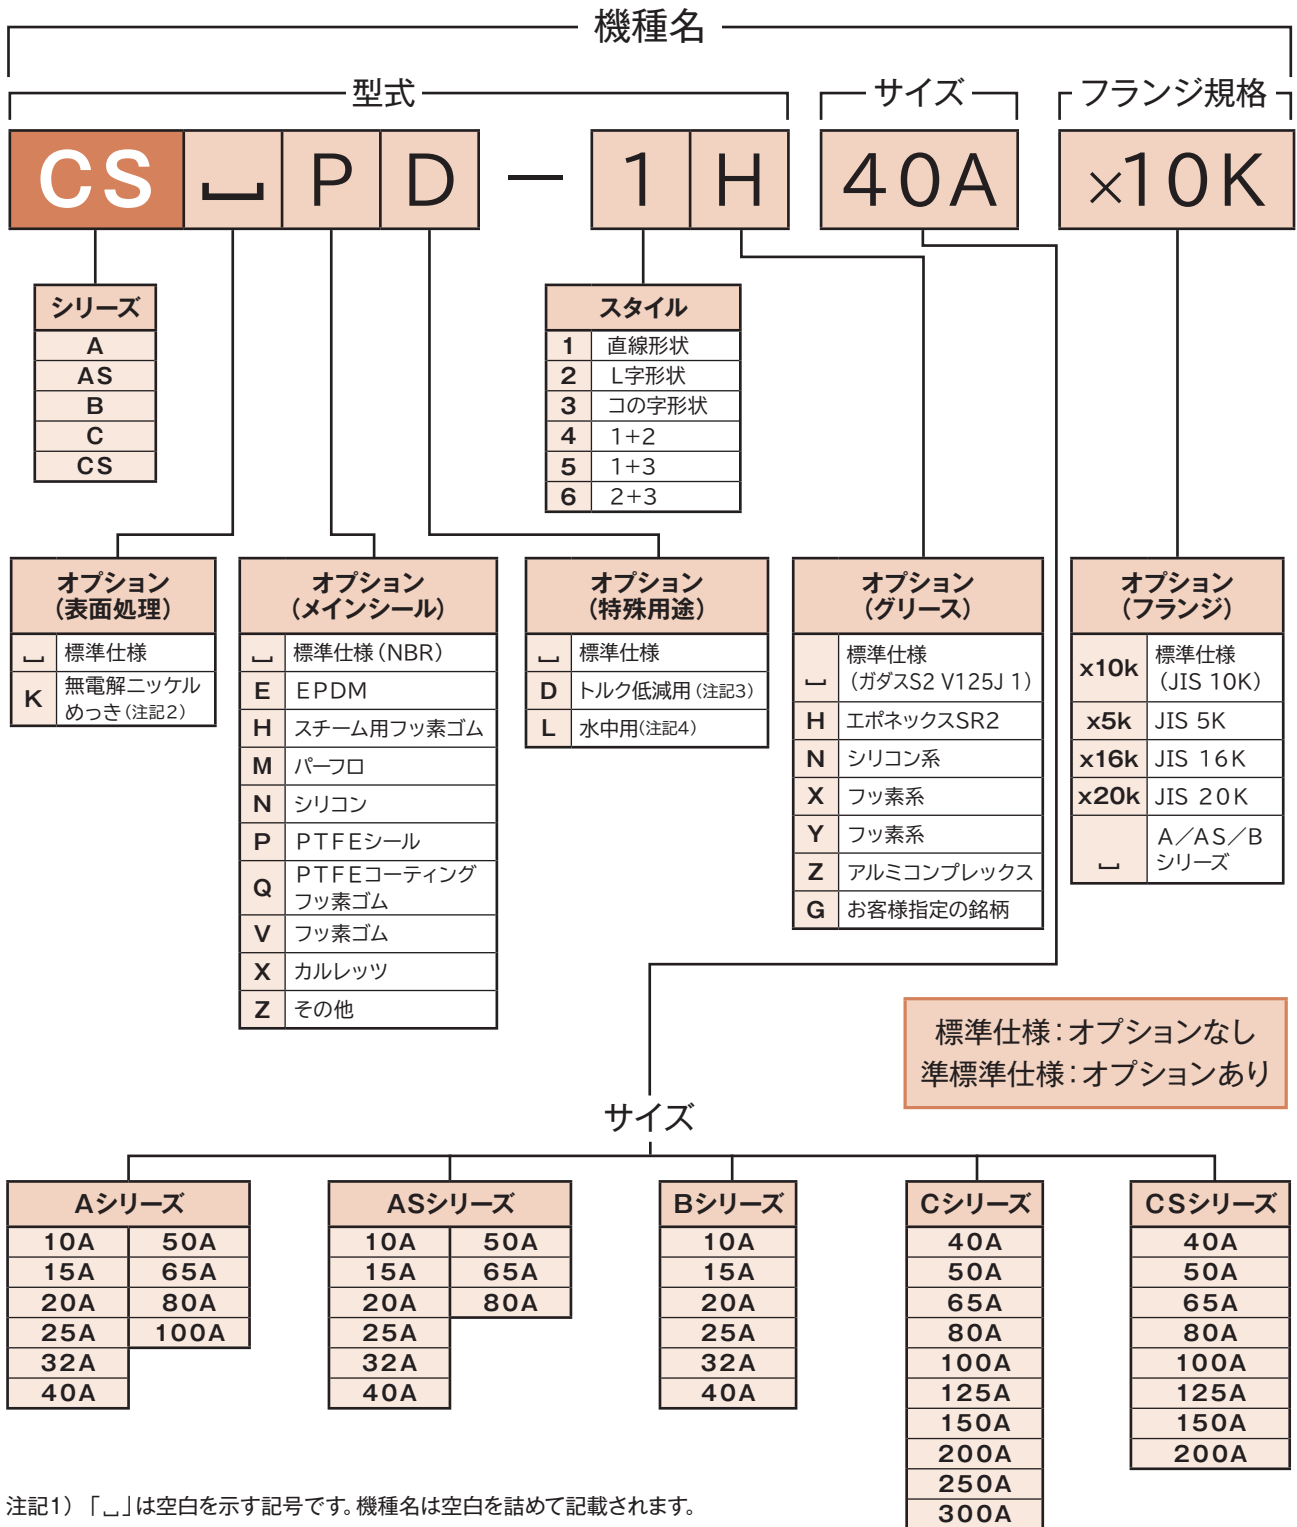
機種名

型式

サイズ

フランジ規格

CS ␣ P D − 1 H 40A ×10K

| シリーズ |
|---|
| A |
| AS |
| B |
| C |
| CS |

| スタイル | |
|---|---|
| 1 | 直線形状 |
| 2 | L字形状 |
| 3 | コの字形状 |
| 4 | 1+2 |
| 5 | 1+3 |
| 6 | 2+3 |

| オプション（表面処理） | |
|---|---|
| ␣ | 標準仕様 |
| K | 無電解ニッケルめっき（注記2） |

| オプション（メインシール） | |
|---|---|
| ␣ | 標準仕様（NBR） |
| E | EPDM |
| H | スチーム用フッ素ゴム |
| M | パーフロ |
| N | シリコン |
| P | PTFEシール |
| Q | PTFEコーティングフッ素ゴム |
| V | フッ素ゴム |
| X | カルレッツ |
| Z | その他 |

| オプション（特殊用途） | |
|---|---|
| ␣ | 標準仕様 |
| D | トルク低減用（注記3） |
| L | 水中用（注記4） |

| オプション（グリース） | |
|---|---|
| ␣ | 標準仕様（ガダスS2 V125J 1） |
| H | エポネックスSR2 |
| N | シリコン系 |
| X | フッ素系 |
| Y | フッ素系 |
| Z | アルミコンプレックス |
| G | お客様指定の銘柄 |

| オプション（フランジ） | |
|---|---|
| x10k | 標準仕様（JIS 10K） |
| x5k | JIS 5K |
| x16k | JIS 16K |
| x20k | JIS 20K |
| ␣ | A／AS／Bシリーズ |

標準仕様：オプションなし
準標準仕様：オプションあり

サイズ

| Aシリーズ | |
|---|---|
| 10A | 50A |
| 15A | 65A |
| 20A | 80A |
| 25A | 100A |
| 32A | |
| 40A | |

| ASシリーズ | |
|---|---|
| 10A | 50A |
| 15A | 65A |
| 20A | 80A |
| 25A | |
| 32A | |
| 40A | |

| Bシリーズ |
|---|
| 10A |
| 15A |
| 20A |
| 25A |
| 32A |
| 40A |

| Cシリーズ |
|---|
| 40A |
| 50A |
| 65A |
| 80A |
| 100A |
| 125A |
| 150A |
| 200A |
| 250A |
| 300A |

| CSシリーズ |
|---|
| 40A |
| 50A |
| 65A |
| 80A |
| 100A |
| 125A |
| 150A |
| 200A |

注記1）「␣」は空白を示す記号です。機種名は空白を詰めて記載されます。